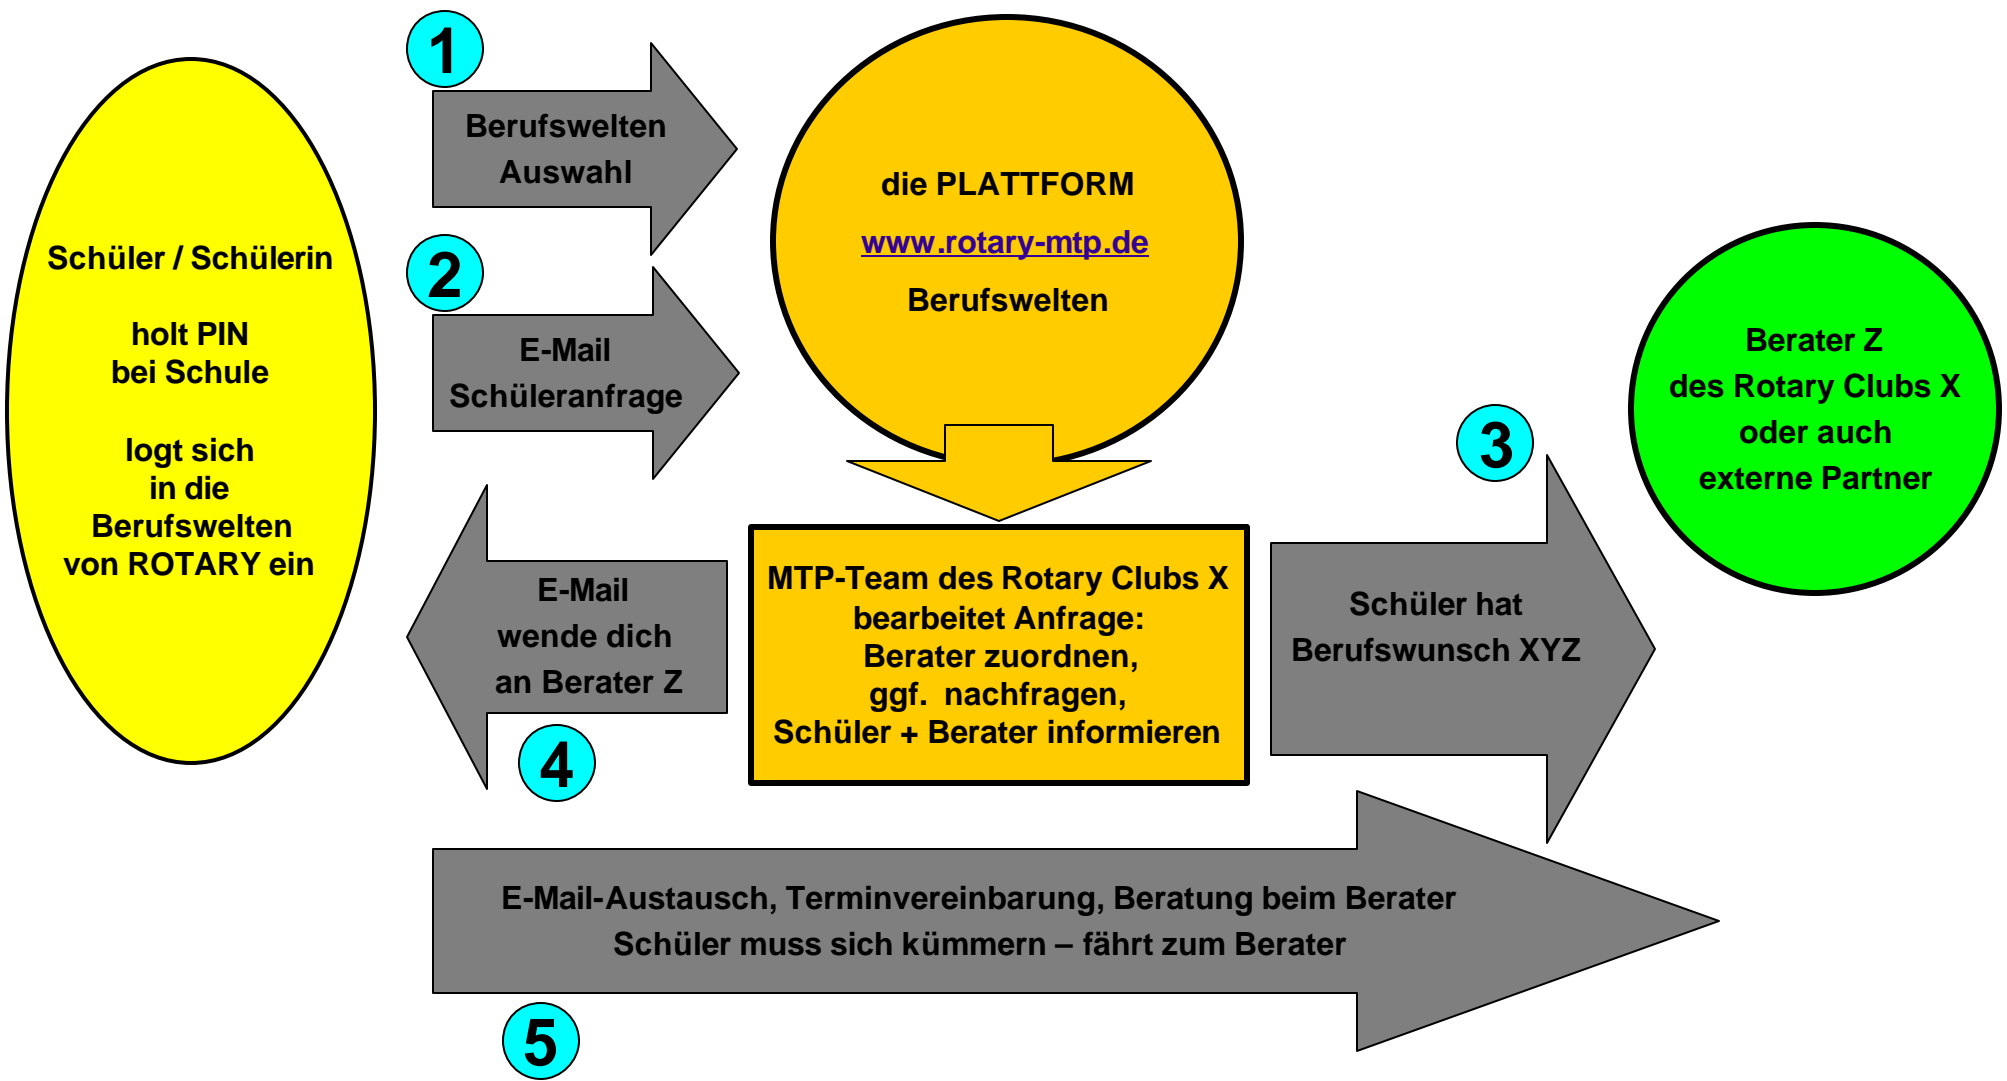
Schüler / Schülerin

holt PIN
bei Schule

logt sich
in die
Berufswelten
von ROTARY ein

1

Berufswelten
Auswahl

2

E-Mail
Schüleranfrage

die PLATTFORM

www.rotary-mtp.de

Berufswelten

Berater Z
des Rotary Clubs X
oder auch
externe Partner

3

E-Mail
wende dich
an Berater Z

4

MTP-Team des Rotary Clubs X
bearbeitet Anfrage:
Berater zuordnen,
ggf. nachfragen,
Schüler + Berater informieren

Schüler hat
Berufswunsch XYZ

E-Mail-Austausch, Terminvereinbarung, Beratung beim Berater
Schüler muss sich kümmern – fährt zum Berater

5